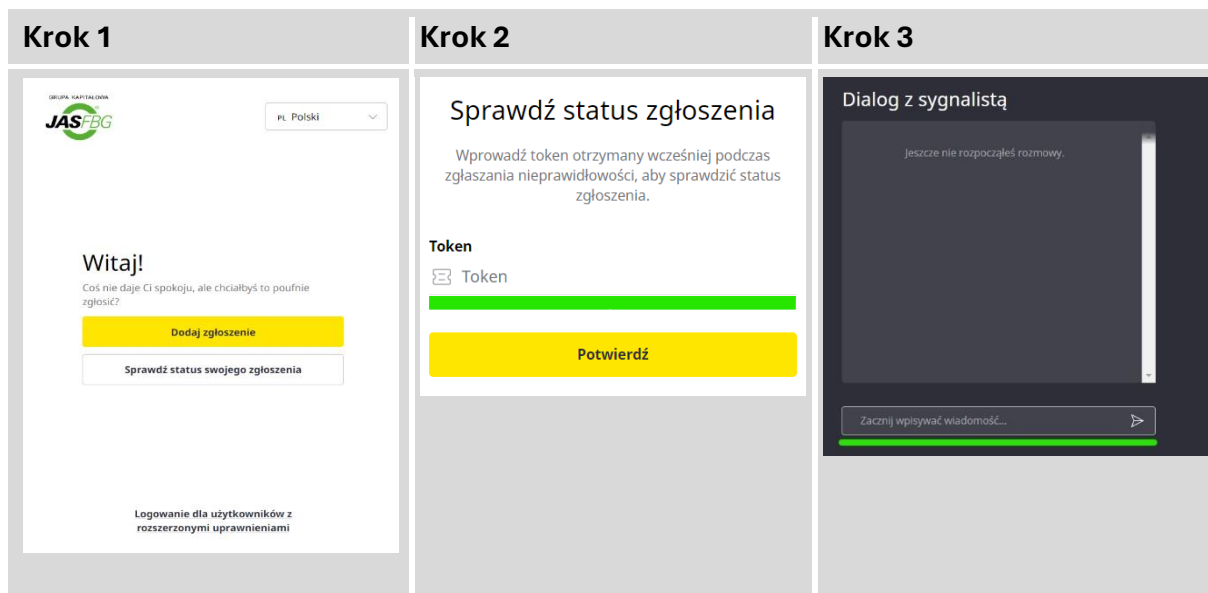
Krok 1

GRUPA KAPITAŁOWA
JASFBG

PL Polski

Witaj!

Coś nie daje Ci spokoju, ale chciałbyś to poufnie zgłosić?

Dodaj zgłoszenie

Sprawdź status swojego zgłoszenia

Logowanie dla użytkowników z rozszerzonymi uprawnieniami

Krok 2

Sprawdź status zgłoszenia

Wprowadź token otrzymany wcześniej podczas zgłaszania nieprawidłowości, aby sprawdzić status zgłoszenia.

Token

Token

Potwierdź

Krok 3

Dialog z sygnalistą

Jeszcze nie rozpocząłeś rozmowy.

Zacznij wpisywać wiadomość...